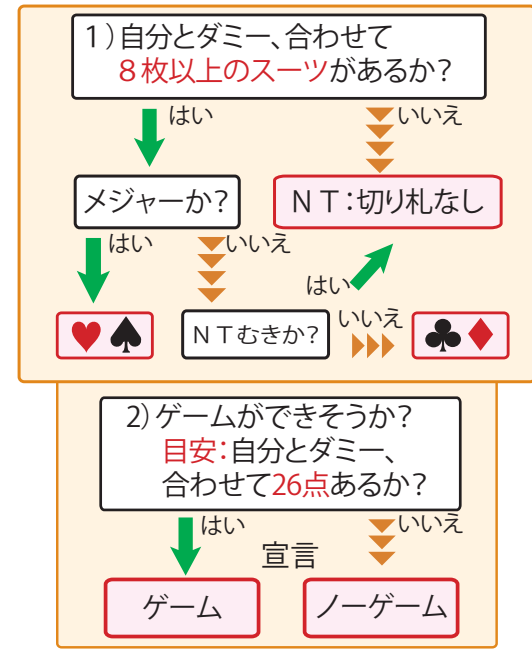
1）自分とダミー、合わせて
８枚以上のスーツがあるか？

はい

いいえ

メジャーか？

ＮＴ：切り札なし

はい

いいえ

はい

♥♠

ＮＴむきか？

いいえ

♣♦

2）ゲームができそうか？
目安：自分とダミー、
合わせて26点あるか？

はい

いいえ

宣言

ゲーム

ノーゲーム